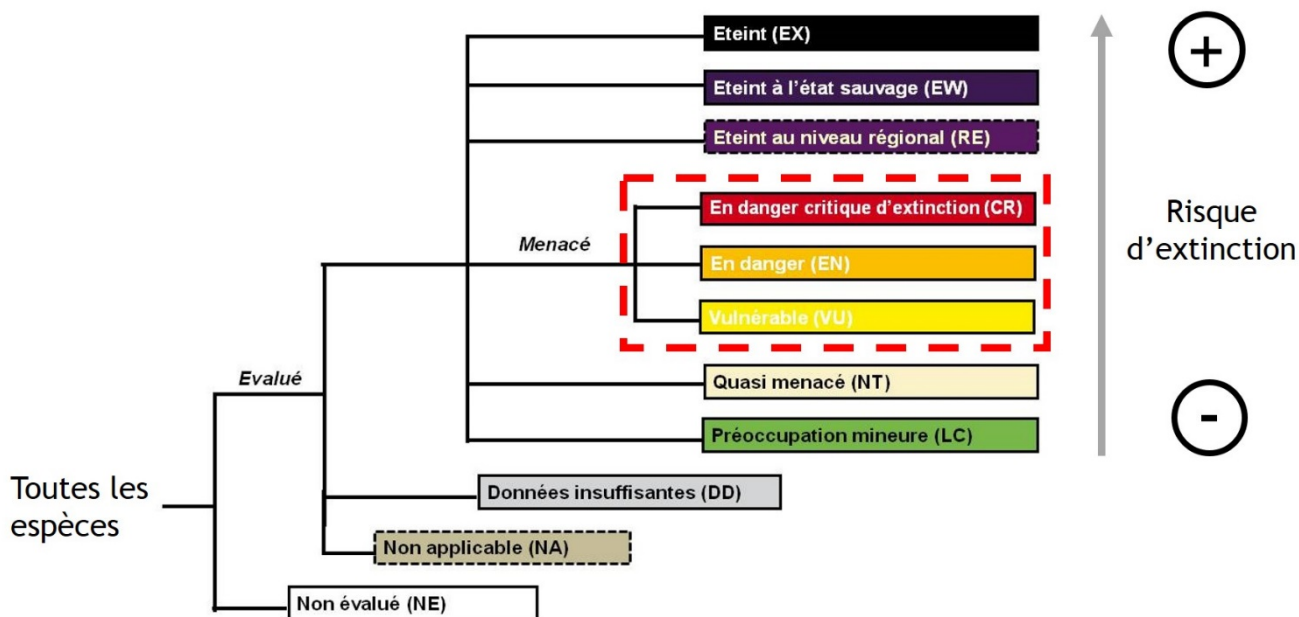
Eteint (EX)

Eteint à l'état sauvage (EW)

Eteint au niveau régional (RE)

En danger critique d'extinction (CR)

Menacé

En danger (EN)

Vulnérable (VU)

Evalué

Quasi menacé (NT)

Préoccupation mineure (LC)

Toutes les espèces

Données insuffisantes (DD)

Non applicable (NA)

Non évalué (NE)

+

Risque d'extinction

-